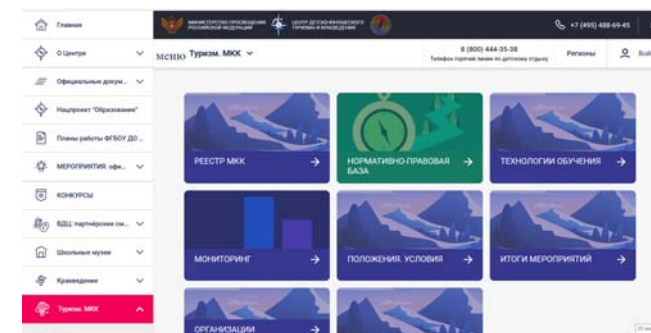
Главная
О Центре
Официальные докум...
Нацпроект "Образование"
Планы работы ФГБОУ ДО ...
МЕРОПРИЯТИЯ: офи...
КОНКУРСЫ
ВДЦ: партнёрские см...
Школьные музеи
Краеведение
Туризм. МКК

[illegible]
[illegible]
+7 (495) 488-69-45

МЕНЮ Туризм. МКК
8 (800) 444-35-38
Телефон горячей линии по детскому отдыху
Регионы
Вой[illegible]

РЕЕСТР МКК
НОРМАТИВНО-ПРАВОВАЯ БАЗА
ТЕХНОЛОГИИ ОБУЧЕНИЯ
МОНИТОРИНГ
ПОЛОЖЕНИЯ. УСЛОВИЯ
ИТОГИ МЕРОПРИЯТИЙ
ОРГАНИЗАЦИИ